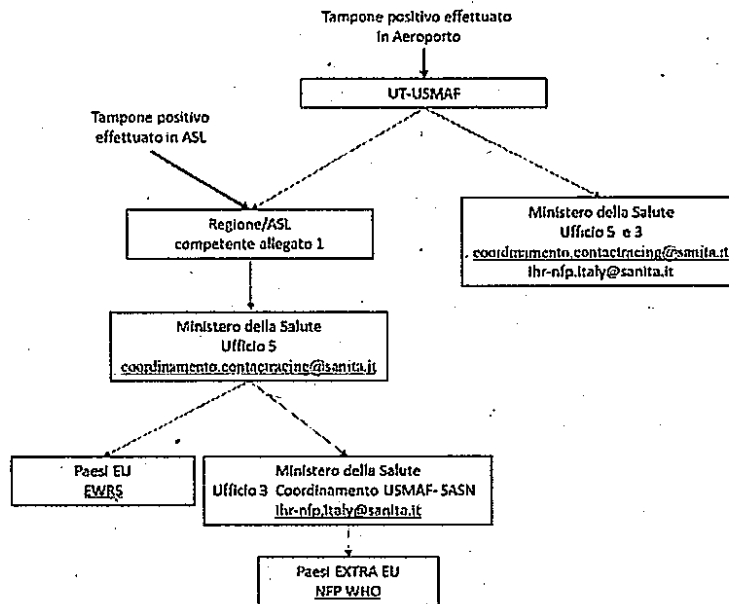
Tampone positivo effettuato in Aeroporto

UT-USMAF

Tampone positivo effettuato in ASL

Regione/ASL competente allegato 1

Ministero della Salute
Ufficio 5 e 3
coordinamento.contactracing@sanita.it
lhr-nfp.italy@sanita.it

Ministero della Salute
Ufficio 5
coordinamento.contactracing@sanita.it

Paesi EU
EWRS

Ministero della Salute
Ufficio 3 Coordinamento USMAF- SASN
lhr-nfp.italy@sanita.it

Paesi EXTRA EU
NFP WHO